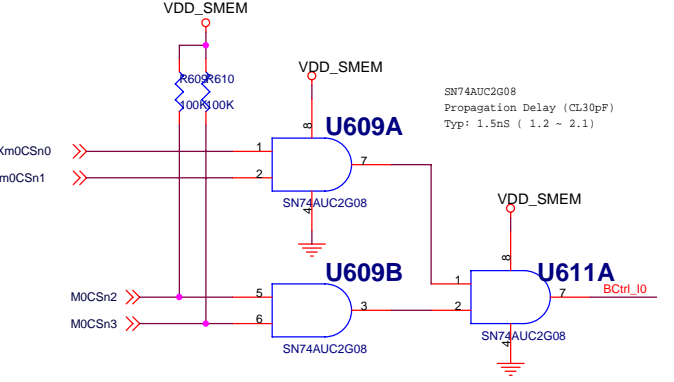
VDD_SMEM

R609 R610
100K 100K

VDD_SMEM

8
U609A

SN74AUC2G08
Propagation Delay (CL30pF)
Typ: 1.5nS ( 1.2 ~ 2.1)

Xm0CSn0
1
7
m0CSn1
2
SN74AUC2G08
4

VDD_SMEM

8
U609B
U611A

M0CSn2
5
1
7
BCtrl_I0
3
2
M0CSn3
6
SN74AUC2G08
SN74AUC2G08
4